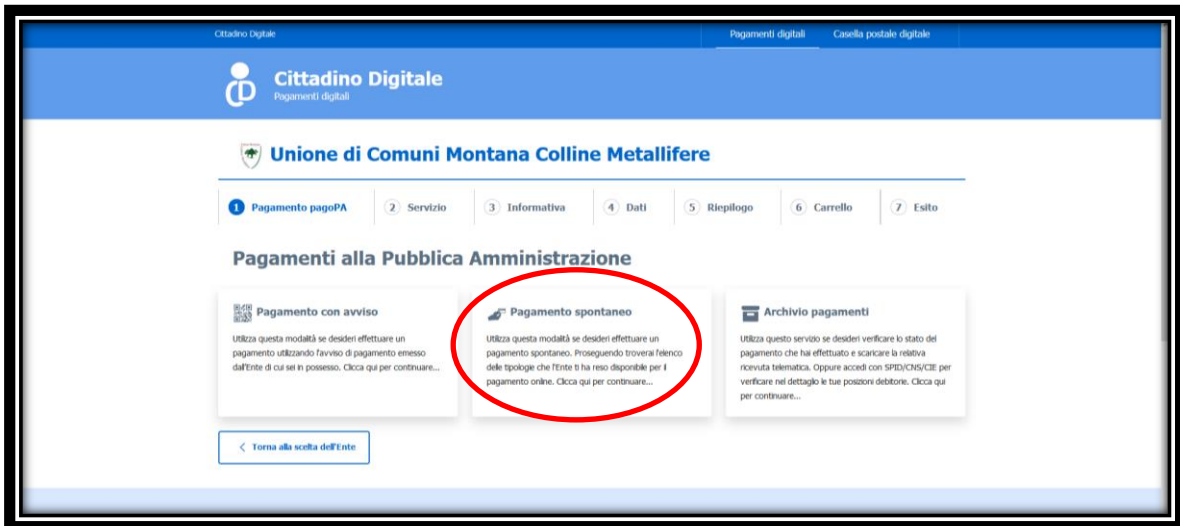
Cittadino Digitale

Pagamenti digitali

Casella postale digitale

Cittadino Digitale
Pagamenti digitali

Unione di Comuni Montana Colline Metallifere

1 Pagamento pagoPA
2 Servizio
3 Informativa
4 Dati
5 Riepilogo
6 Carrello
7 Esito

Pagamenti alla Pubblica Amministrazione

Pagamento con avviso

Utilizza questa modalità se desideri effettuare un pagamento utilizzando l'avviso di pagamento emesso dall'Ente di cui sei in possesso. Clicca qui per continuare...

Pagamento spontaneo

Utilizza questa modalità se desideri effettuare un pagamento spontaneo. Proseguendo troverai l'elenco delle tipologie che l'Ente ti ha reso disponibile per il pagamento online. Clicca qui per continuare...

Archivio pagamenti

Utilizza questo servizio se desideri verificare lo stato del pagamento che hai effettuato e scaricare la relativa ricevuta telematica. Oppure accedi con SPID/CNS/CIE per verificare nel dettaglio le tue posizioni debitorie. Clicca qui per continuare...

Torna alla scelta dell'Ente